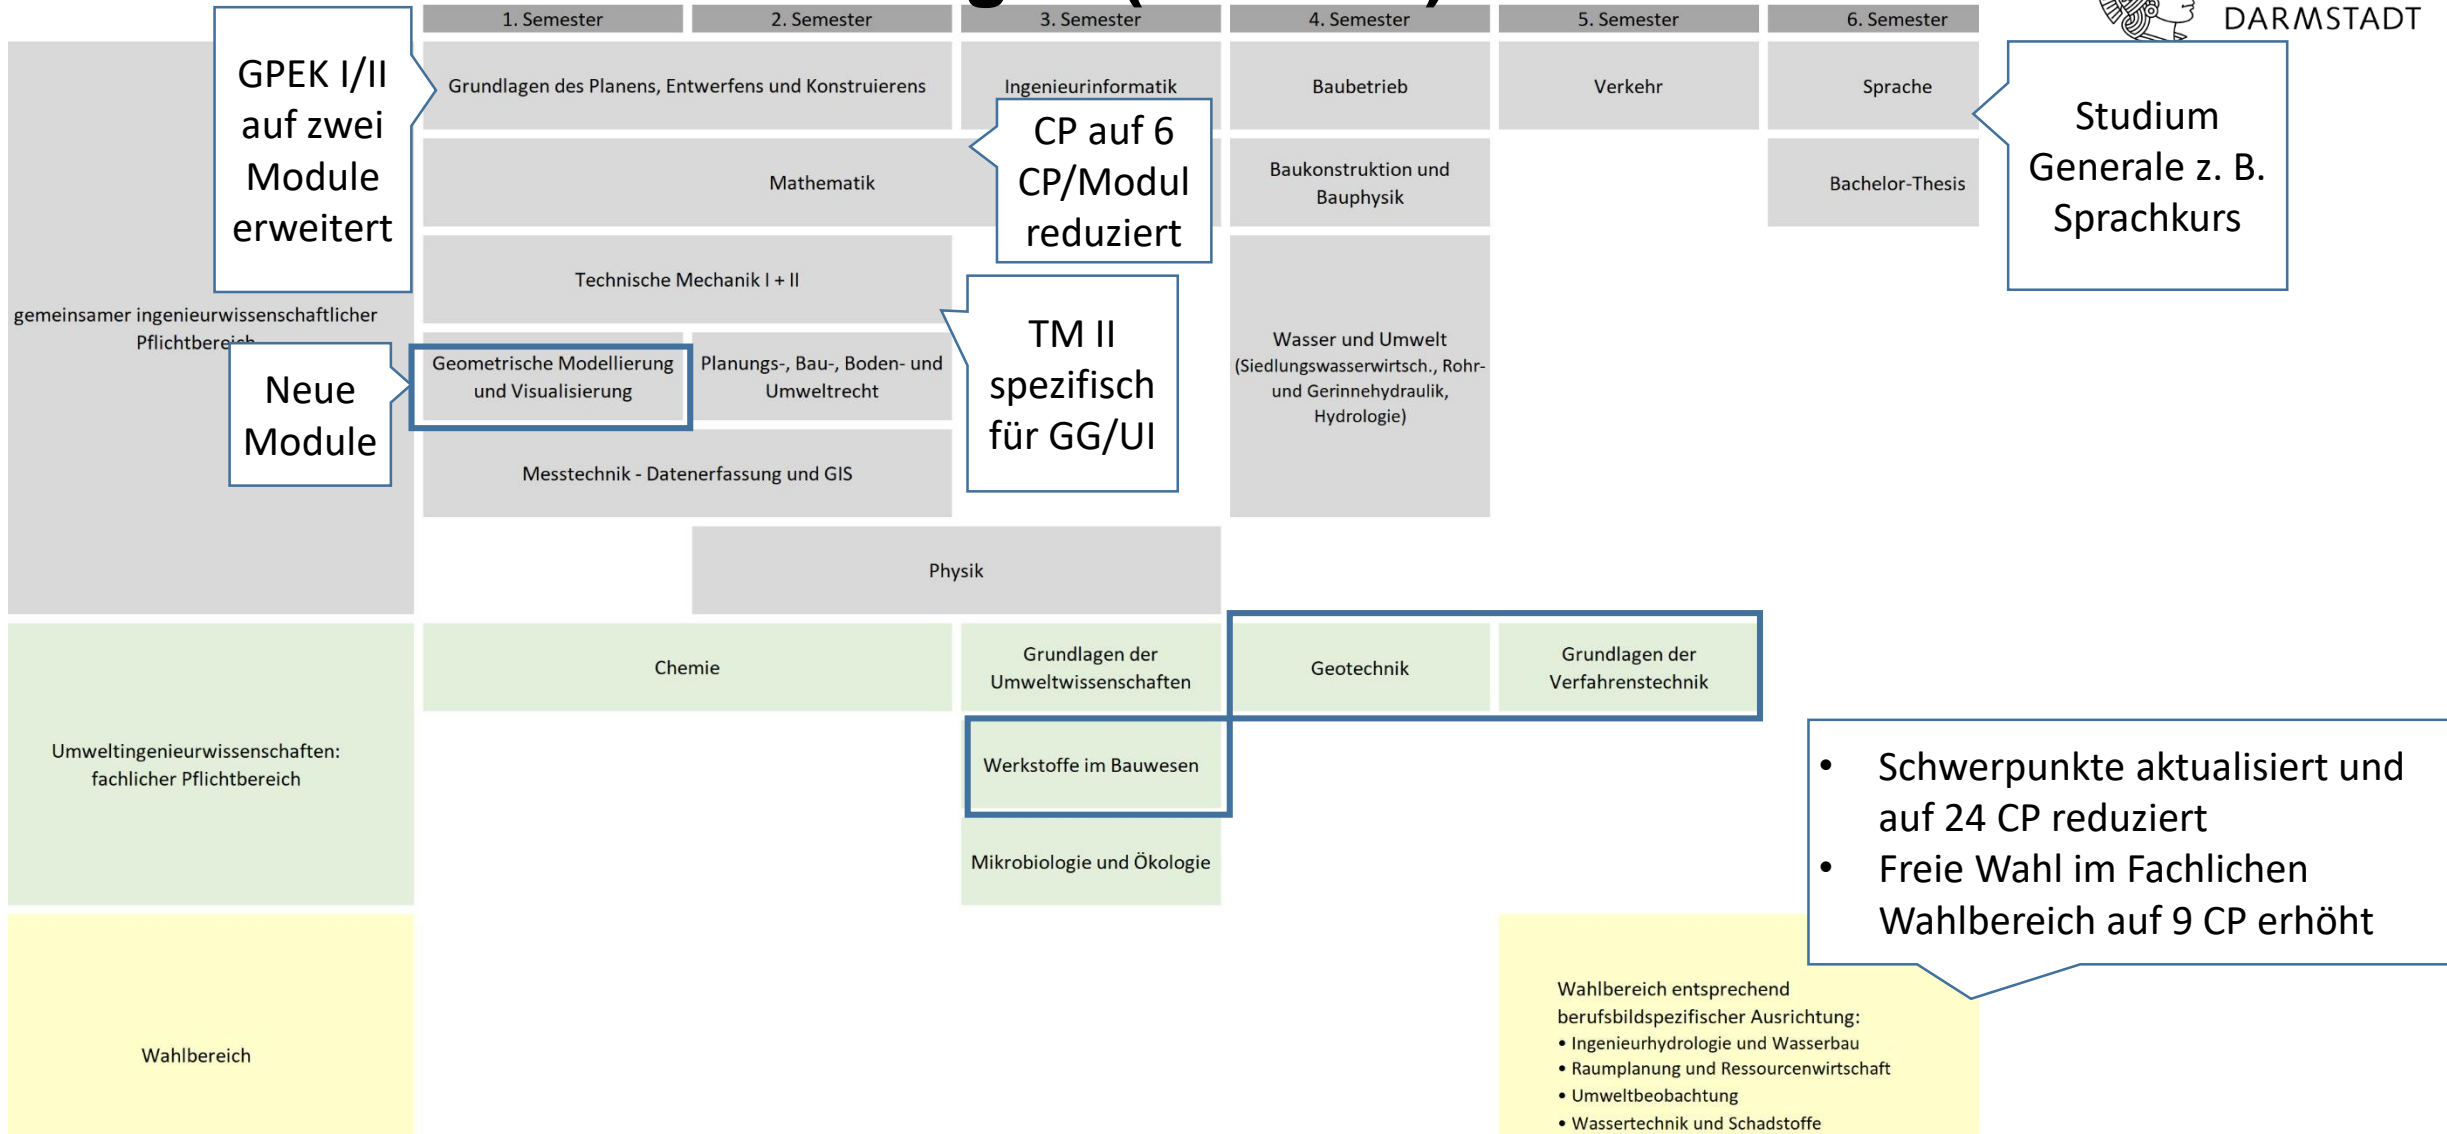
1. Semester

2. Semester

3. Semester

4. Semester

5. Semester

6. Semester

DARMSTADT

GPEK I/II auf zwei Module erweitert

Grundlagen des Planens, Entwerfens und Konstruierens

Ingenieurinformatik

CP auf 6 CP/Modul reduziert

Baubetrieb

Verkehr

Sprache

Studium Generale z. B. Sprachkurs

Mathematik

Baukonstruktion und Bauphysik

Bachelor-Thesis

Technische Mechanik I + II

gemeinsamer ingenieurwissenschaftlicher Pflichtbereich

Neue Module

Geometrische Modellierung und Visualisierung

Planungs-, Bau-, Boden- und Umweltrecht

TM II spezifisch für GG/UI

Wasser und Umwelt (Siedlungswasserwirtsch., Rohr- und Gerinnehydraulik, Hydrologie)

Messtechnik - Datenerfassung und GIS

Physik

Chemie

Grundlagen der Umweltwissenschaften

Geotechnik

Grundlagen der Verfahrenstechnik

Umweltingenieurwissenschaften: fachlicher Pflichtbereich

Werkstoffe im Bauwesen

- Schwerpunkte aktualisiert und auf 24 CP reduziert
- Freie Wahl im Fachlichen Wahlbereich auf 9 CP erhöht

Mikrobiologie und Ökologie

Wahlbereich

Wahlbereich entsprechend berufsbildspezifischer Ausrichtung:
• Ingenieurhydrologie und Wasserbau
• Raumplanung und Ressourcenwirtschaft
• Umweltbeobachtung
• Wassertechnik und Schadstoffe